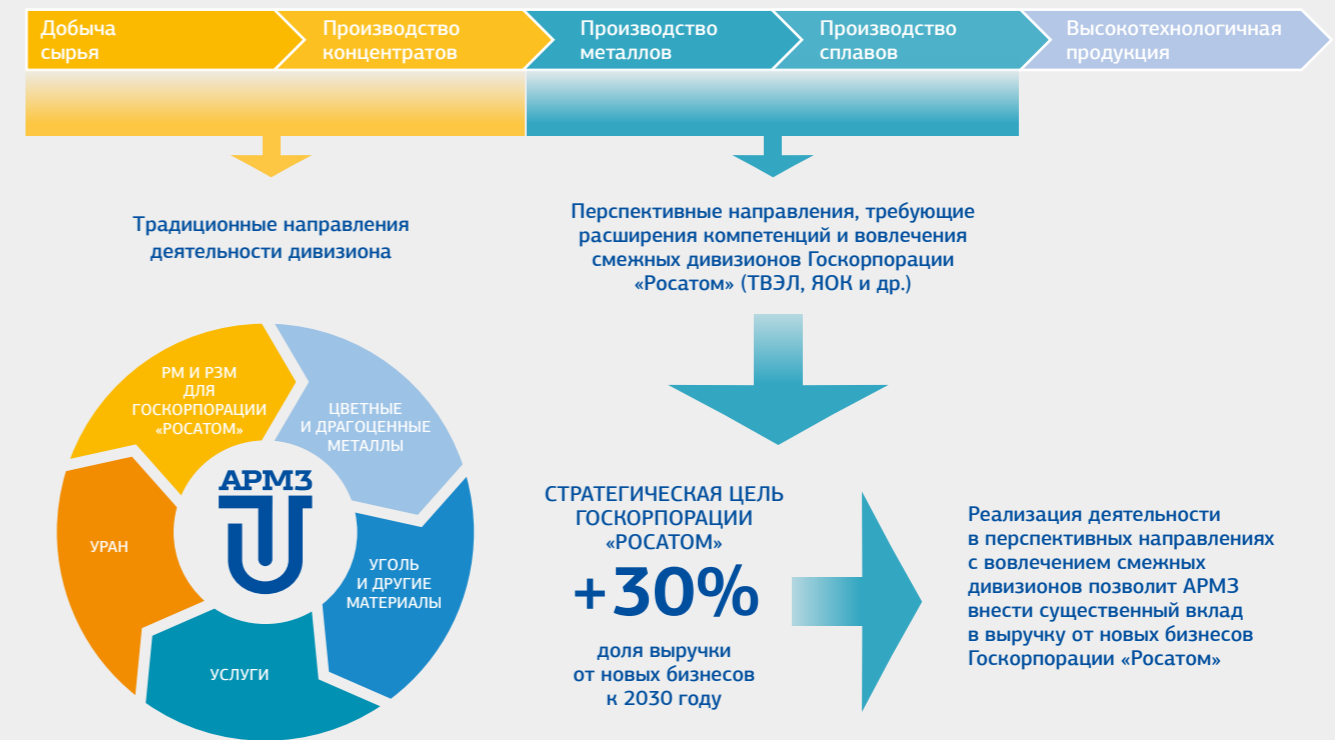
Добыча сырья

Производство концентратов

Производство металлов

Производство сплавов

Высокотехнологичная продукция

Традиционные направления деятельности дивизиона

Перспективные направления, требующие расширения компетенций и вовлечения смежных дивизионов Госкорпорации «Росатом» (ТВЭЛ, ЯОК и др.)

РМ И РЗМ ДЛЯ ГОСКОРПОРАЦИИ «РОСАТОМ»

ЦВЕТНЫЕ И ДРАГОЦЕННЫЕ МЕТАЛЛЫ

АРМЗ

УРАН

УГОЛЬ И ДРУГИЕ МАТЕРИАЛЫ

УСЛУГИ

СТРАТЕГИЧЕСКАЯ ЦЕЛЬ ГОСКОРПОРАЦИИ «РОСАТОМ»

+30%

доля выручки от новых бизнесов к 2030 году

Реализация деятельности в перспективных направлениях с вовлечением смежных дивизионов позволит АРМЗ внести существенный вклад в выручку от новых бизнесов Госкорпорации «Росатом»